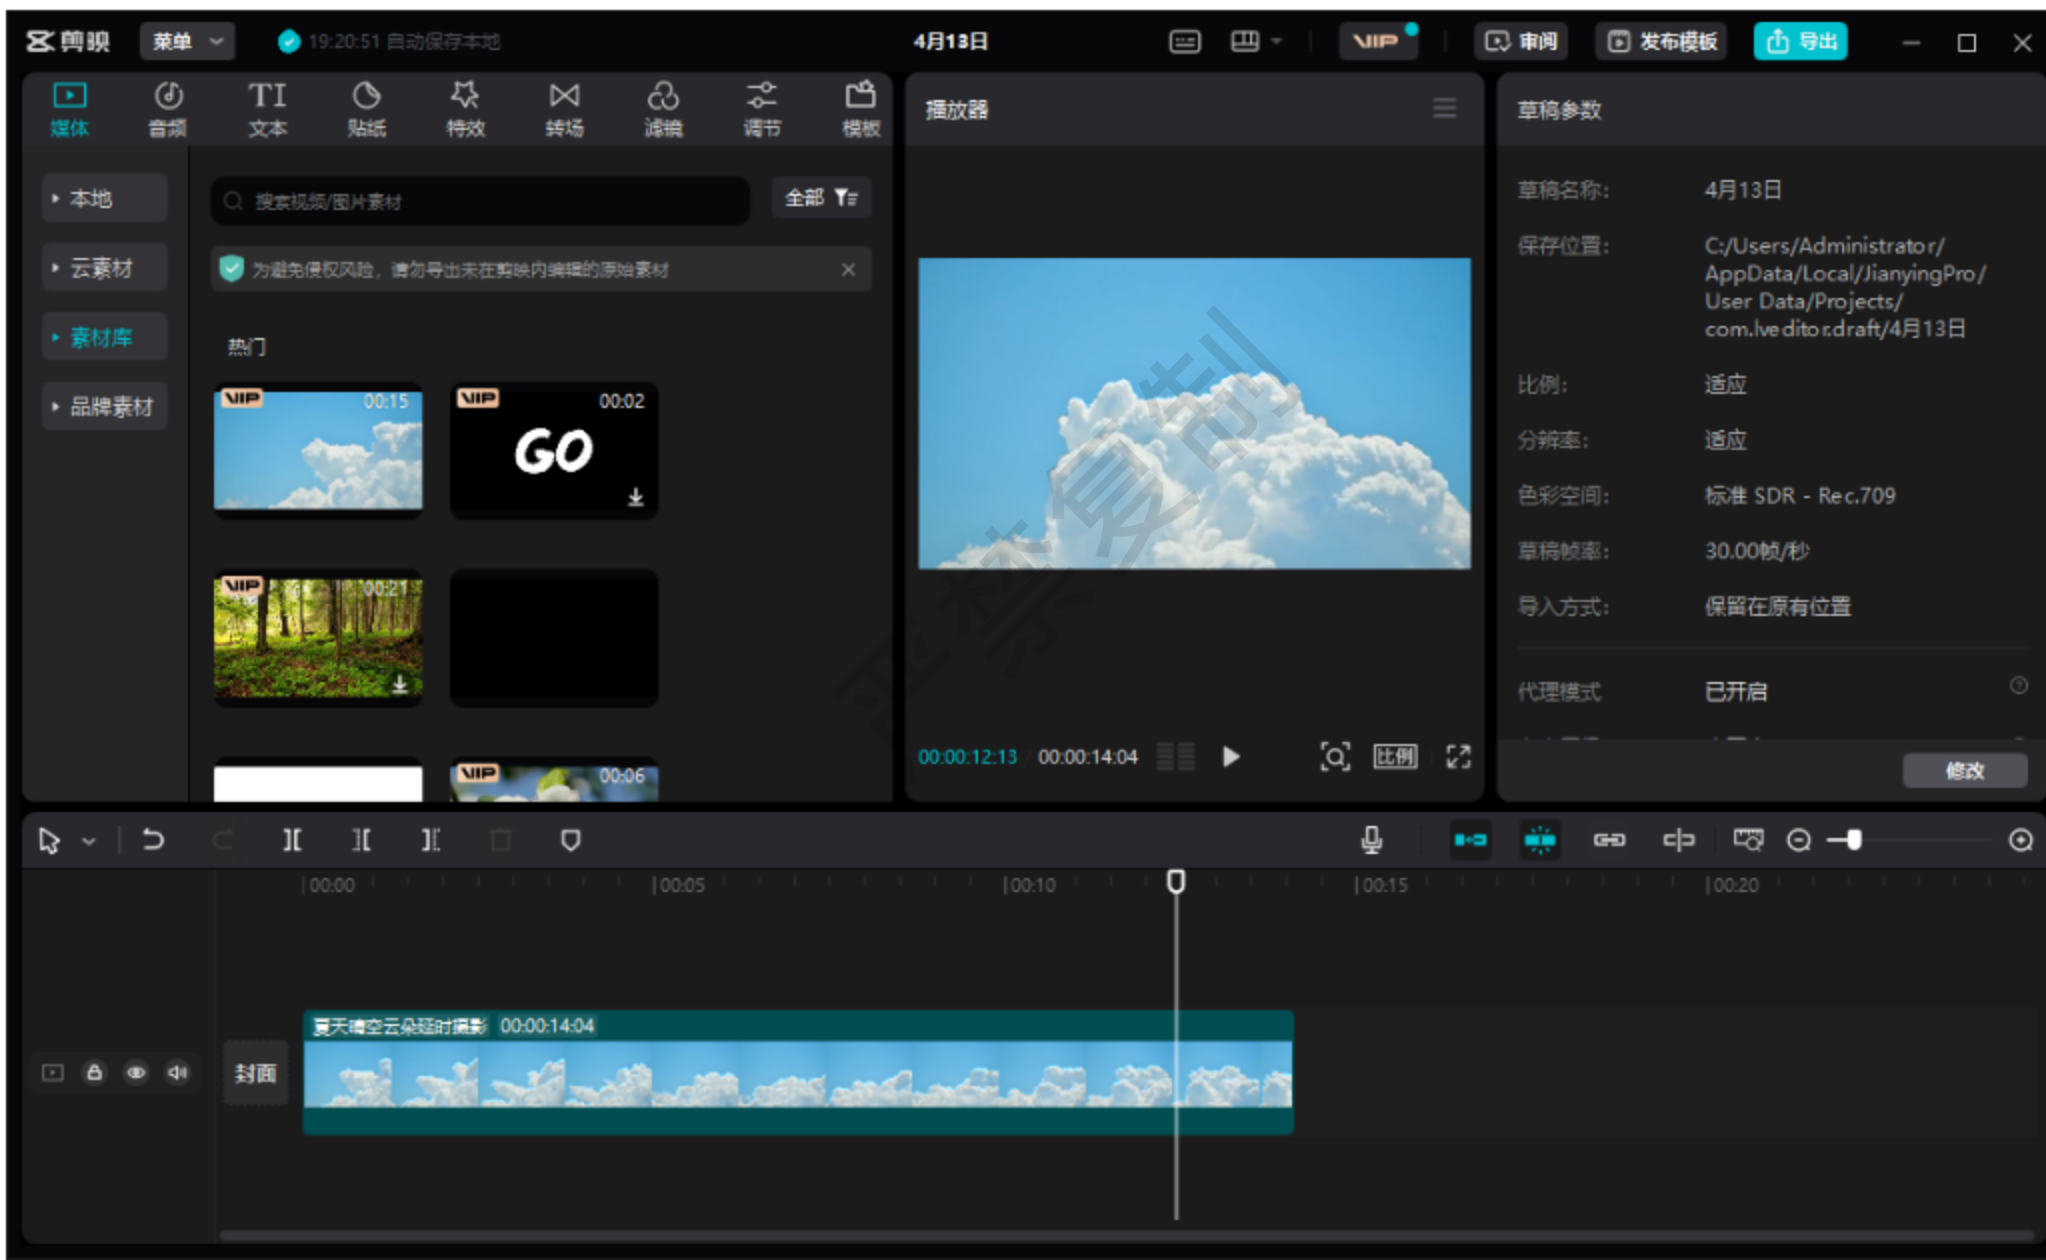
剪映 菜单 19:20:51 自动保存本地 4月13日 VIP 审阅 发布模板 导出

媒体 音频 文本 贴纸 特效 转场 滤镜 调节 模板

本地
云素材
素材库
品牌素材

搜索视频/图片素材 全部

为避免侵权风险，请勿导出未在剪映内编辑的原始素材

热门

VIP 00:15
VIP 00:02 GO
VIP 00:21
VIP 00:06

播放器

00:00:12:13 / 00:00:14:04 比例

草稿参数

草稿名称: 4月13日
保存位置: C:/Users/Administrator/AppData/Local/JianyingPro/User Data/Projects/com.lveditor.draft/4月13日
比例: 适应
分辨率: 适应
色彩空间: 标准 SDR - Rec.709
草稿帧率: 30.00帧/秒
导入方式: 保留在原有位置
代理模式 已开启

修改

00:00 00:05 00:10 00:15 00:20

夏天晴空云朵延时摄影 00:00:14:04

封面